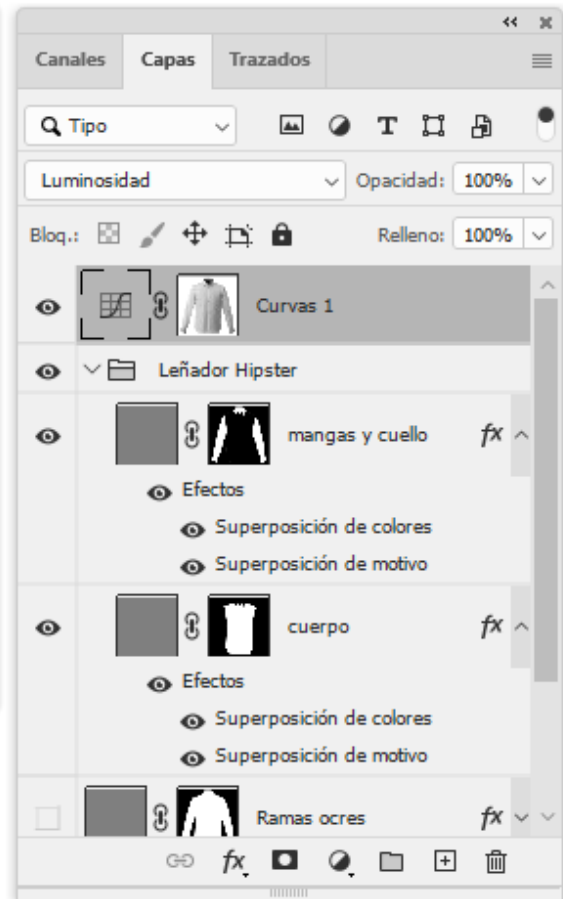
Canales Capas Trazados

Tipo

Luminosidad

Opacidad: 100%

Bloq.:

Relleno: 100%

Curvas 1

Leñador Hipster

mangas y cuello

Efectos

Superposición de colores

Superposición de motivo

cuerpo

Efectos

Superposición de colores

Superposición de motivo

Ramas ocres